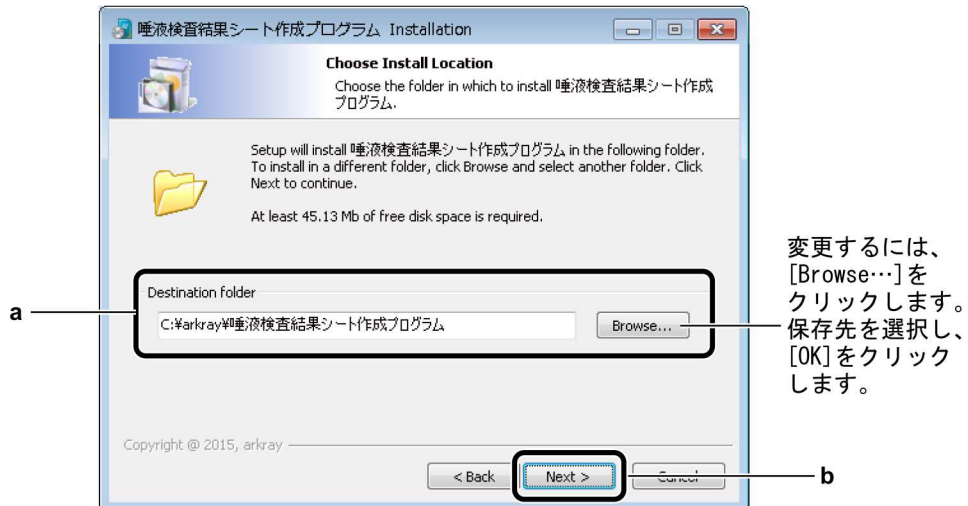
唾液検査結果シート作成プログラム Installation

Choose Install Location

Choose the folder in which to install 唾液検査結果シート作成プログラム.

Setup will install 唾液検査結果シート作成プログラム in the following folder. To install in a different folder, click Browse and select another folder. Click Next to continue.

At least 45.13 Mb of free disk space is required.

Destination folder

C:¥arkray¥唾液検査結果シート作成プログラム

Browse...

a

変更するには、[Browse…]をクリックします。保存先を選択し、[OK]をクリックします。

Copyright @ 2015, arkray

< Back

Next >

Cancel

b